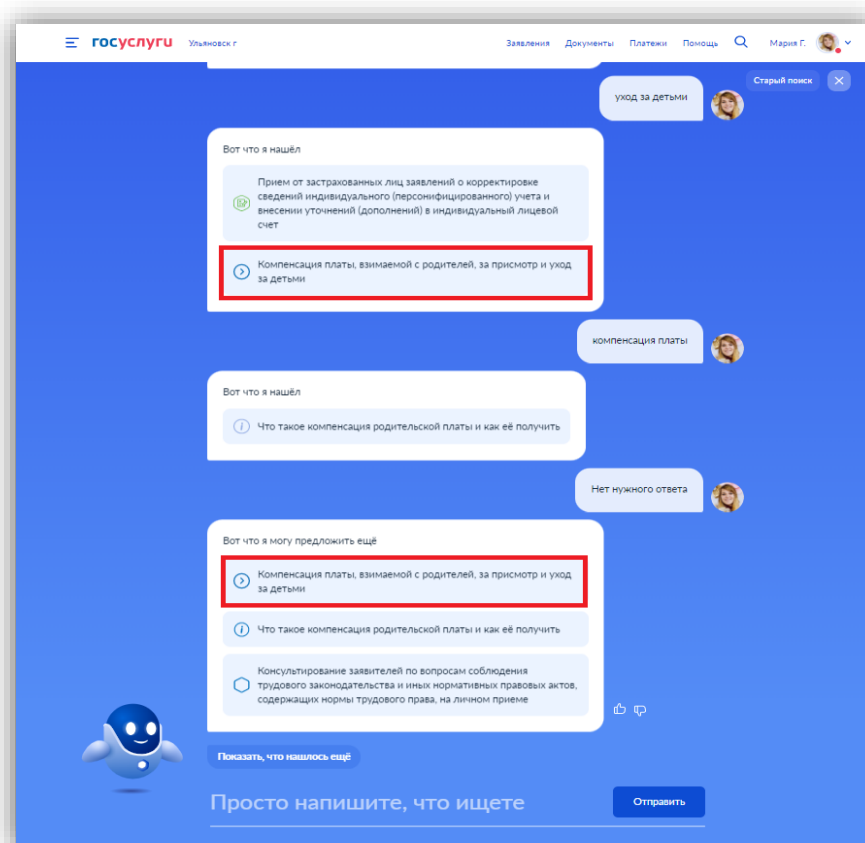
госуслуги Ульяновск г

Заявления Документы Платежи Помощь Мария Г.

Старый поиск

уход за детьми

Вот что я нашёл

Прием от застрахованных лиц заявлений о корректировке сведений индивидуального (персонифицированного) учета и внесении уточнений (дополнений) в индивидуальный лицевой счет

Компенсация платы, взимаемой с родителей, за присмотр и уход за детьми

компенсация платы

Вот что я нашёл

Что такое компенсация родительской платы и как её получить

Нет нужного ответа

Вот что я могу предложить ещё

Компенсация платы, взимаемой с родителей, за присмотр и уход за детьми

Что такое компенсация родительской платы и как её получить

Консультирование заявителей по вопросам соблюдения трудового законодательства и иных нормативных правовых актов, содержащих нормы трудового права, на личном приеме

Показать, что нашлось ещё

Просто напишите, что ищете

Отправить